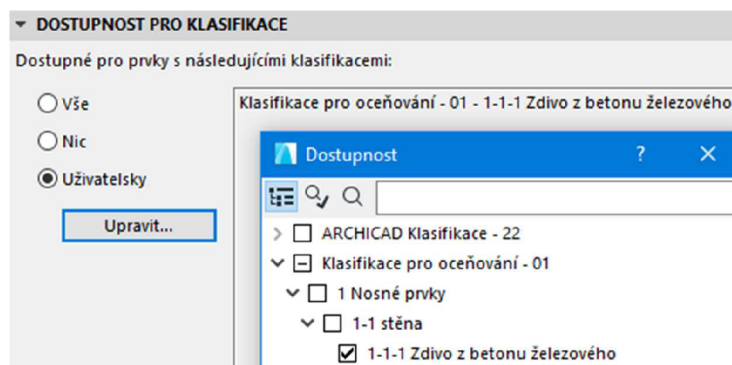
DOSTUPNOST PRO KLASIFIKACE

Dostupné pro prvky s následujícími klasifikacemi:

Vše

Nic

Uživatelsky

Upravit...

Klasifikace pro oceňování - 01 - 1-1-1 Zdivo z betonu železového

Dostupnost

?

ARCHICAD Klasifikace - 22

Klasifikace pro oceňování - 01

1 Nosné prvky

1-1 stěna

1-1-1 Zdivo z betonu železového